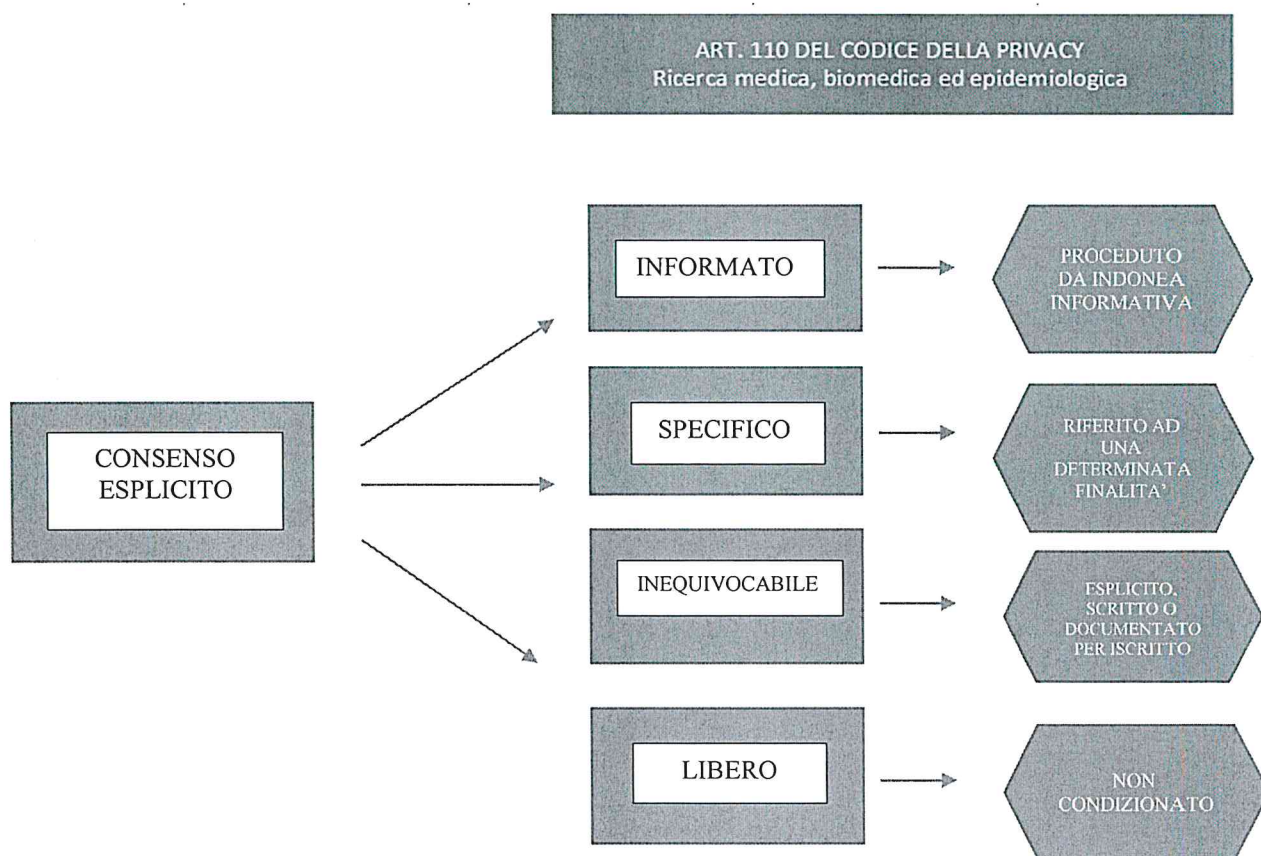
ART. 110 DEL CODICE DELLA PRIVACY
Ricerca medica, biomedica ed epidemiologica

CONSENSO ESPLICITO

INFORMATO

PROCEDUTO DA INDONEA INFORMATIVA

SPECIFICO

RIFERITO AD UNA DETERMINATA FINALITA'

INEQUIVOCABILE

ESPLICITO, SCRITTO O DOCUMENTATO PER ISCRITTO

LIBERO

NON CONDIZIONATO